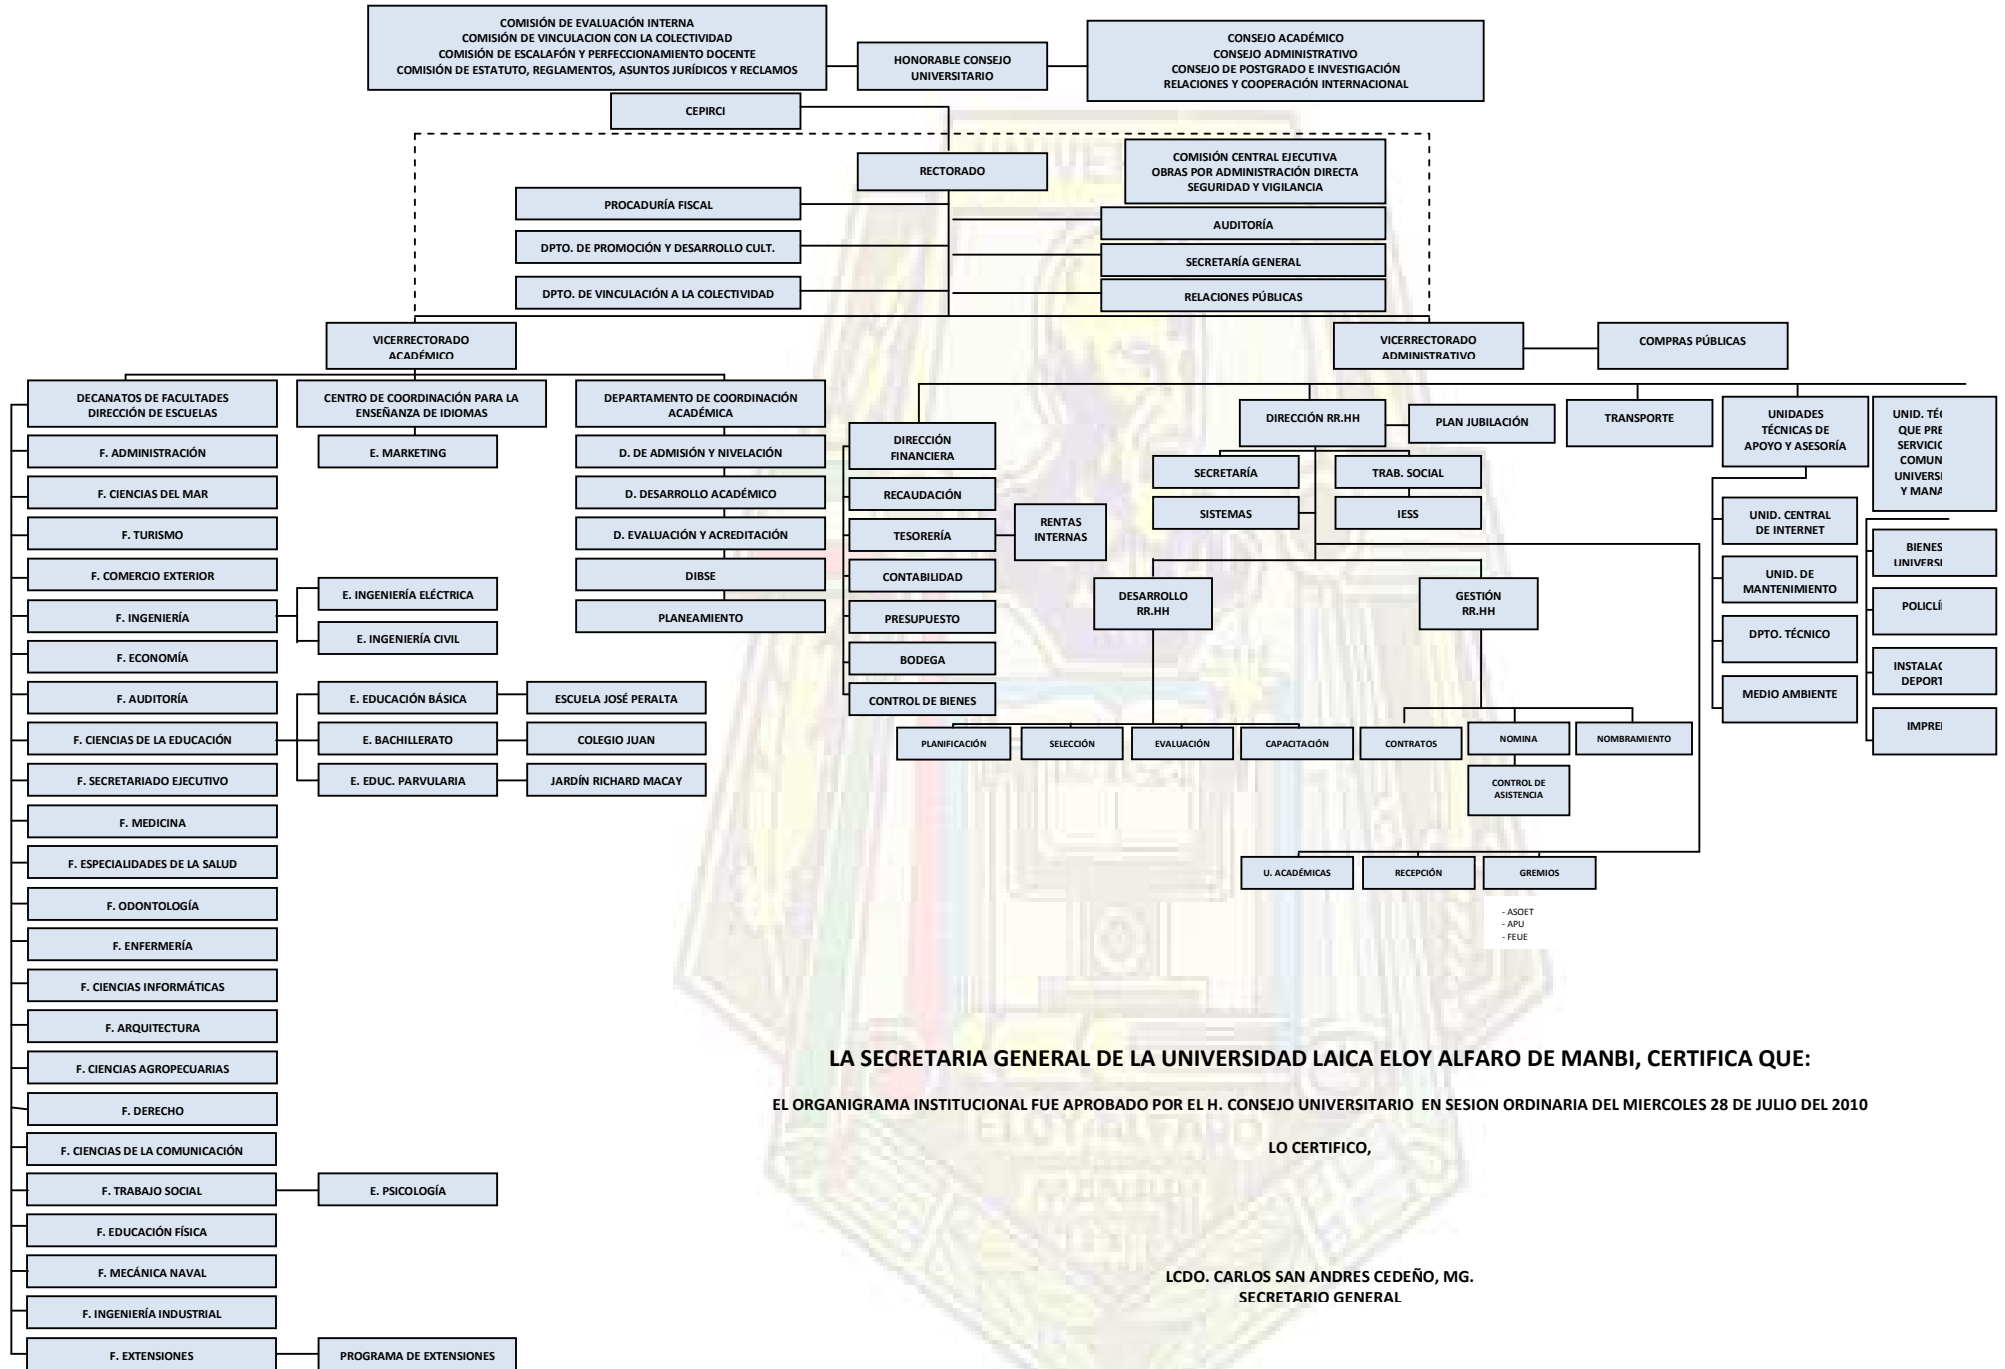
COMISIÓN DE EVALUACIÓN INTERNA
COMISIÓN DE VINCULACION CON LA COLECTIVIDAD
COMISIÓN DE ESCALAFÓN Y PERFECCIONAMIENTO DOCENTE
COMISIÓN DE ESTATUTO, REGLAMENTOS, ASUNTOS JURÍDICOS Y RECLAMOS

HONORABLE CONSEJO UNIVERSITARIO

CONSEJO ACADÉMICO
CONSEJO ADMINISTRATIVO
CONSEJO DE POSTGRADO E INVESTIGACIÓN
RELACIONES Y COOPERACIÓN INTERNACIONAL

CEPIRCI

RECTORADO

COMISIÓN CENTRAL EJECUTIVA
OBRAS POR ADMINISTRACIÓN DIRECTA
SEGURIDAD Y VIGILANCIA

PROCADURÍA FISCAL

DPTO. DE PROMOCIÓN Y DESARROLLO CULT.

DPTO. DE VINCULACIÓN A LA COLECTIVIDAD

AUDITORÍA

SECRETARÍA GENERAL

RELACIONES PÚBLICAS

VICERRECTORADO ACADÉMICO

VICERRECTORADO ADMINISTRATIVO

COMPRAS PÚBLICAS

DECANATOS DE FACULTADES
DIRECCIÓN DE ESCUELAS

F. ADMINISTRACIÓN
F. CIENCIAS DEL MAR
F. TURISMO
F. COMERCIO EXTERIOR
F. INGENIERÍA
F. ECONOMÍA
F. AUDITORÍA
F. CIENCIAS DE LA EDUCACIÓN
F. SECRETARIADO EJECUTIVO
F. MEDICINA
F. ESPECIALIDADES DE LA SALUD
F. ODONTOLOGÍA
F. ENFERMERÍA
F. CIENCIAS INFORMÁTICAS
F. ARQUITECTURA
F. CIENCIAS AGROPECUARIAS
F. DERECHO
F. CIENCIAS DE LA COMUNICACIÓN
F. TRABAJO SOCIAL
F. EDUCACIÓN FÍSICA
F. MECÁNICA NAVAL
F. INGENIERÍA INDUSTRIAL
F. EXTENSIONES

CENTRO DE COORDINACIÓN PARA LA ENSEÑANZA DE IDIOMAS

E. MARKETING

E. INGENIERÍA ELÉCTRICA
E. INGENIERÍA CIVIL

E. EDUCACIÓN BÁSICA
E. BACHILLERATO
E. EDUC. PARVULARIA

ESCUELA JOSÉ PERALTA
COLEGIO JUAN
JARDÍN RICHARD MACAY

E. PSICOLOGÍA

PROGRAMA DE EXTENSIONES

DEPARTAMENTO DE COORDINACIÓN ACADÉMICA

D. DE ADMISIÓN Y NIVELACIÓN
D. DESARROLLO ACADÉMICO
D. EVALUACIÓN Y ACREDITACIÓN
DIBSE
PLANEAMIENTO

DIRECCIÓN FINANCIERA
RECAUDACIÓN
TESORERÍA
CONTABILIDAD
PRESUPUESTO
BODEGA
CONTROL DE BIENES

RENTAS INTERNAS

DIRECCIÓN RR.HH

PLAN JUBILACIÓN

SECRETARÍA
TRAB. SOCIAL
SISTEMAS
IESS

DESARROLLO RR.HH
GESTIÓN RR.HH

PLANIFICACIÓN
SELECCIÓN
EVALUACIÓN
CAPACITACIÓN
CONTRATOS
NOMINA
NOMBRAMIENTO
CONTROL DE ASISTENCIA

U. ACADÉMICAS
RECEPCIÓN
GREMIOS
- ASOET
- APU
- FEUE

TRANSPORTE

UNIDADES TÉCNICAS DE APOYO Y ASESORÍA

UNID. CENTRAL DE INTERNET
UNID. DE MANTENIMIENTO
DPTO. TÉCNICO
MEDIO AMBIENTE

UNID. TÉ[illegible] QUE PRE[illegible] SERVICI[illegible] COMUN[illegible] UNIVERS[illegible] Y MANA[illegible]

BIENES UNIVERSI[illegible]
POLICLÍ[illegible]
INSTALAC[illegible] DEPORT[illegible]
IMPRE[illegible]

LA SECRETARIA GENERAL DE LA UNIVERSIDAD LAICA ELOY ALFARO DE MANBI, CERTIFICA QUE:

EL ORGANIGRAMA INSTITUCIONAL FUE APROBADO POR EL H. CONSEJO UNIVERSITARIO EN SESION ORDINARIA DEL MIERCOLES 28 DE JULIO DEL 2010

LO CERTIFICO,

LCDO. CARLOS SAN ANDRES CEDEÑO, MG.
SECRETARIO GENERAL